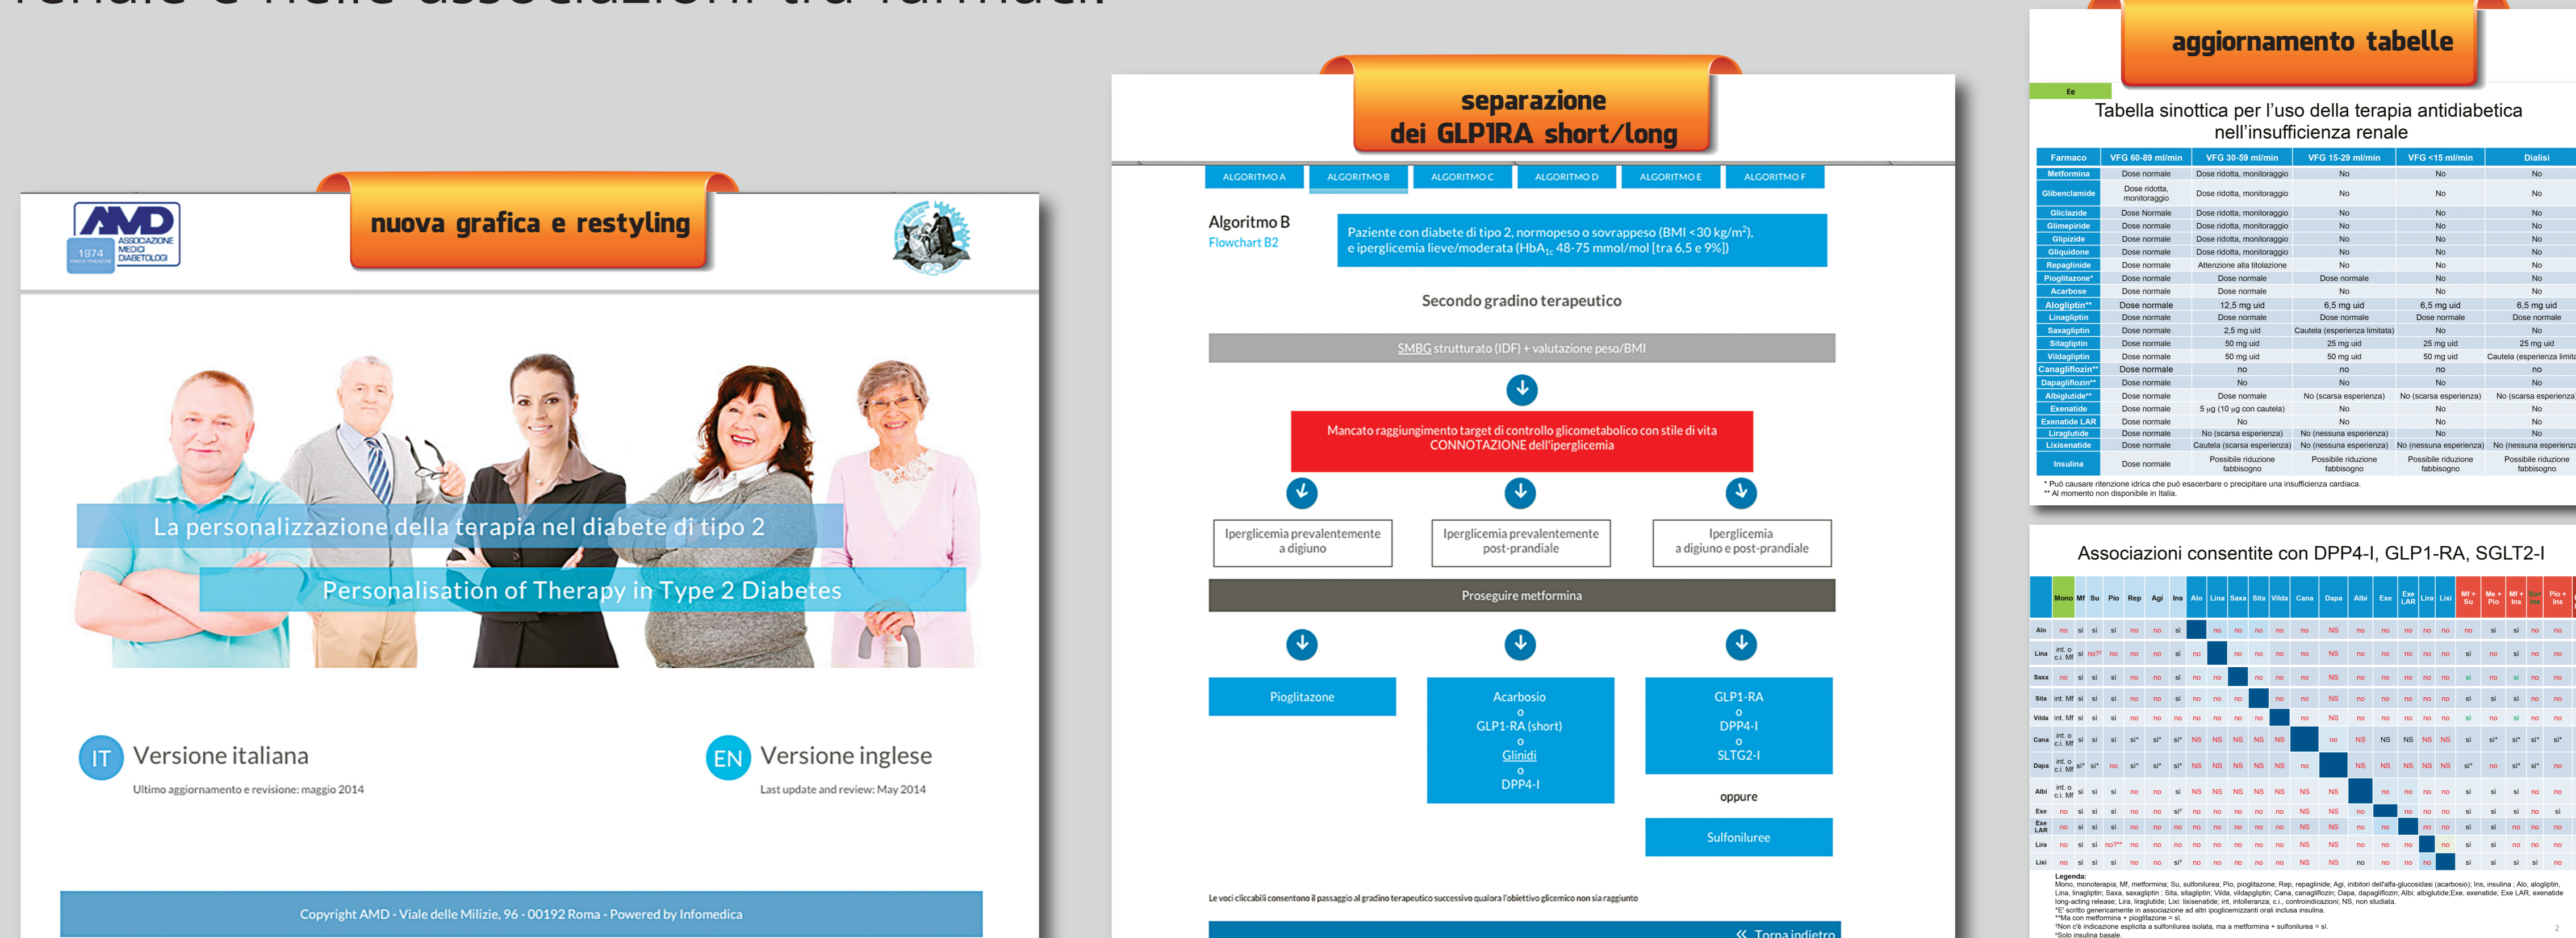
nuova grafica e restyling

AMD 1974 ASSOCIAZIONE MEDICI DIABETOLOGI

La personalizzazione della terapia nel diabete di tipo 2

Personalisation of Therapy in Type 2 Diabetes

IT Versione italiana

Ultimo aggiornamento e revisione: maggio 2014

EN Versione inglese

Last update and review: May 2014

Copyright AMD - Viale delle Milizie, 96 - 00192 Roma - Powered by Infomedica

separazione dei GLP1RA short/long

ALGORITMO A | ALGORITMO B | ALGORITMO C | ALGORITMO D | ALGORITMO E | ALGORITMO F

Algoritmo B
Flowchart B2

Paziente con diabete di tipo 2, normopeso o sovrappeso (BMI <30 kg/m²), e iperglicemia lieve/moderata (HbA$_{1c}$ 48-75 mmol/mol [tra 6,5 e 9%])

Secondo gradino terapeutico

SMBG strutturato (IDF) + valutazione peso/BMI

Mancato raggiungimento target di controllo glicometabolico con stile di vita
CONNOTAZIONE dell'iperglicemia

Iperglicemia prevalentemente a digiuno

Iperglicemia prevalentemente post-prandiale

Iperglicemia a digiuno e post-prandiale

Proseguire metformina

Pioglitazone

Acarbosio
o
GLP1-RA (short)
o
Glinidi
o
DPP4-I

GLP1-RA
o
DPP4-I
o
SLTG2-I

oppure

Sulfoniluree

Le voci cliccabili consentono il passaggio al gradino terapeutico successivo qualora l'obiettivo glicemico non sia raggiunto

« Torna indietro

aggiornamento tabelle

Tabella sinottica per l'uso della terapia antidiabetica nell'insufficienza renale

| Farmaco | VFG 60-89 ml/min | VFG 30-59 ml/min | VFG 15-29 ml/min | VFG <15 ml/min | Dialisi |
|---|---|---|---|---|---|
| Metformina | Dose normale | Dose ridotta, monitoraggio | No | No | No |
| Glibenclamide | Dose ridotta, monitoraggio | Dose ridotta, monitoraggio | No | No | No |
| Gliclazide | Dose Normale | Dose ridotta, monitoraggio | No | No | No |
| Glimepiride | Dose normale | Dose ridotta, monitoraggio | No | No | No |
| Glipizide | Dose normale | Dose ridotta, monitoraggio | No | No | No |
| Gliquidone | Dose normale | Dose ridotta, monitoraggio | No | No | No |
| Repaglinide | Dose normale | Attenzione alla titolazione | No | No | No |
| Pioglitazone* | Dose normale | Dose normale | Dose normale | No | No |
| Acarbose | Dose normale | Dose normale | No | No | No |
| Alogliptin** | Dose normale | 12,5 mg uid | 6,5 mg uid | 6,5 mg uid | 6,5 mg uid |
| Linagliptin | Dose normale | Dose normale | Dose normale | Dose normale | Dose normale |
| Saxagliptin | Dose normale | 2,5 mg uid | Cautela (esperienza limitata) | No | No |
| Sitagliptin | Dose normale | 50 mg uid | 25 mg uid | 25 mg uid | 25 mg uid |
| Vildagliptin | Dose normale | 50 mg uid | 50 mg uid | 50 mg uid | Cautela (esperienza limita |
| Canagliflozin** | Dose normale | no | no | no | no |
| Dapagliflozin** | Dose normale | No | No | No | No |
| Albiglutide** | Dose normale | Dose normale | No (scarsa esperienza) | No (scarsa esperienza) | No (scarsa esperienza |
| Exenatide | Dose normale | 5 μg (10 μg con cautela) | No | No | No |
| Exenatide LAR | Dose normale | No | No | No | No |
| Liraglutide | Dose normale | No (scarsa esperienza) | No (nessuna esperienza) | No | No |
| Lixisenatide | Dose normale | Cautela (scarsa esperienza) | No (nessuna esperienza) | No (nessuna esperienza) | No (nessuna esperienz |
| Insulina | Dose normale | Possibile riduzione fabbisogno | Possibile riduzione fabbisogno | Possibile riduzione fabbisogno | Possibile riduzione fabbisogno |

* Può causare ritenzione idrica che può esacerbare o precipitare una insufficienza cardiaca.
** Al momento non disponibile in Italia.

Associazioni consentite con DPP4-I, GLP1-RA, SGLT2-I

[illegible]

Legenda:
Mono, monoterapia; Mf, metformina; Su, sulfonilurea; Pio, pioglitazone; Rep, repaglinide; Agi, inibitori dell'alfa-glucosidasi (acarbosio); Ins, insulina ; Alo, alogliptin, Lina, linagliptin; Saxa, saxagliptin ; Sita, sitagliptin; Vilda, vildagliptin; Cana, canagliflozin; Dapa, dapagliflozin; Albi; albiglutide;Exe, exenatide; Exe LAR, exenatide long-acting release; Lira, liraglutide; Lixi: lixisenatide; int, intolleranza; c.i., controindicazioni; NS, non studiata.
*E' scritto genericamente in associazione ad altri ipoglicemizzanti orali inclusa insulina.
**Ma con metformina + pioglitazone = sì.
†Non c'è indicazione esplicita a sulfonilurea isolata, ma a metformina + sulfonilurea = sì.
°Solo insulina basale.